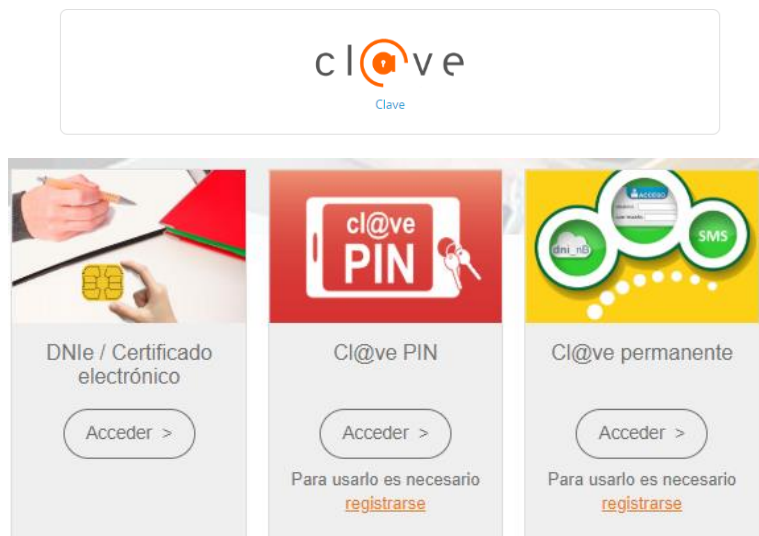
cl@ve

Clave

cl@ve PIN

ACCESO

dni_nE

SMS

DNIe / Certificado electrónico

Acceder >

Cl@ve PIN

Acceder >

Para usarlo es necesario registrarse

Cl@ve permanente

Acceder >

Para usarlo es necesario registrarse